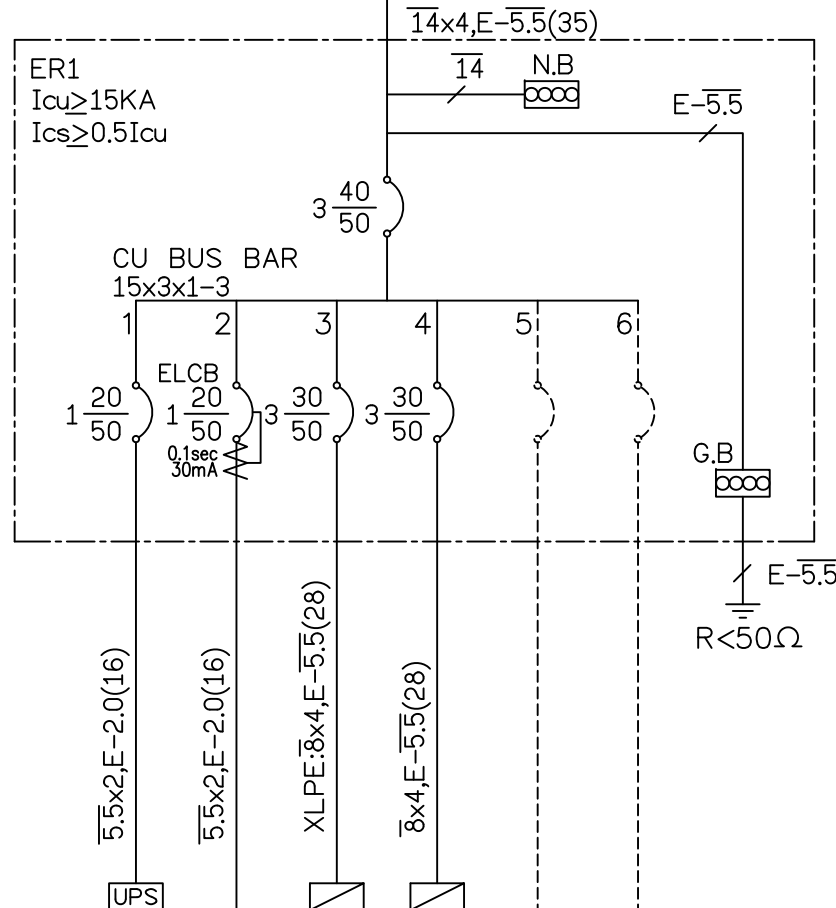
$\overline{14}$x4,E-$\overline{5.5}$(35)

ER1
Icu$\geq$15KA
Ics$\geq$0.5Icu

$\overline{14}$ N.B

E-$\overline{5.5}$

3$\frac{40}{50}$

CU BUS BAR
15x3x1-3

1 2 3 4 5 6

ELCB

1$\frac{20}{50}$ 1$\frac{20}{50}$ 3$\frac{30}{50}$ 3$\frac{30}{50}$

0.1sec
30mA

G.B

E-$\overline{5.5}$

R<50Ω

$\overline{5.5}$x2,E-2.0(16)

$\overline{5.5}$x2,E-2.0(16)

XLPE:$\overline{8}$x4,E-$\overline{5.5}$(28)

$\overline{8}$x4,E-$\overline{5.5}$(28)

UPS